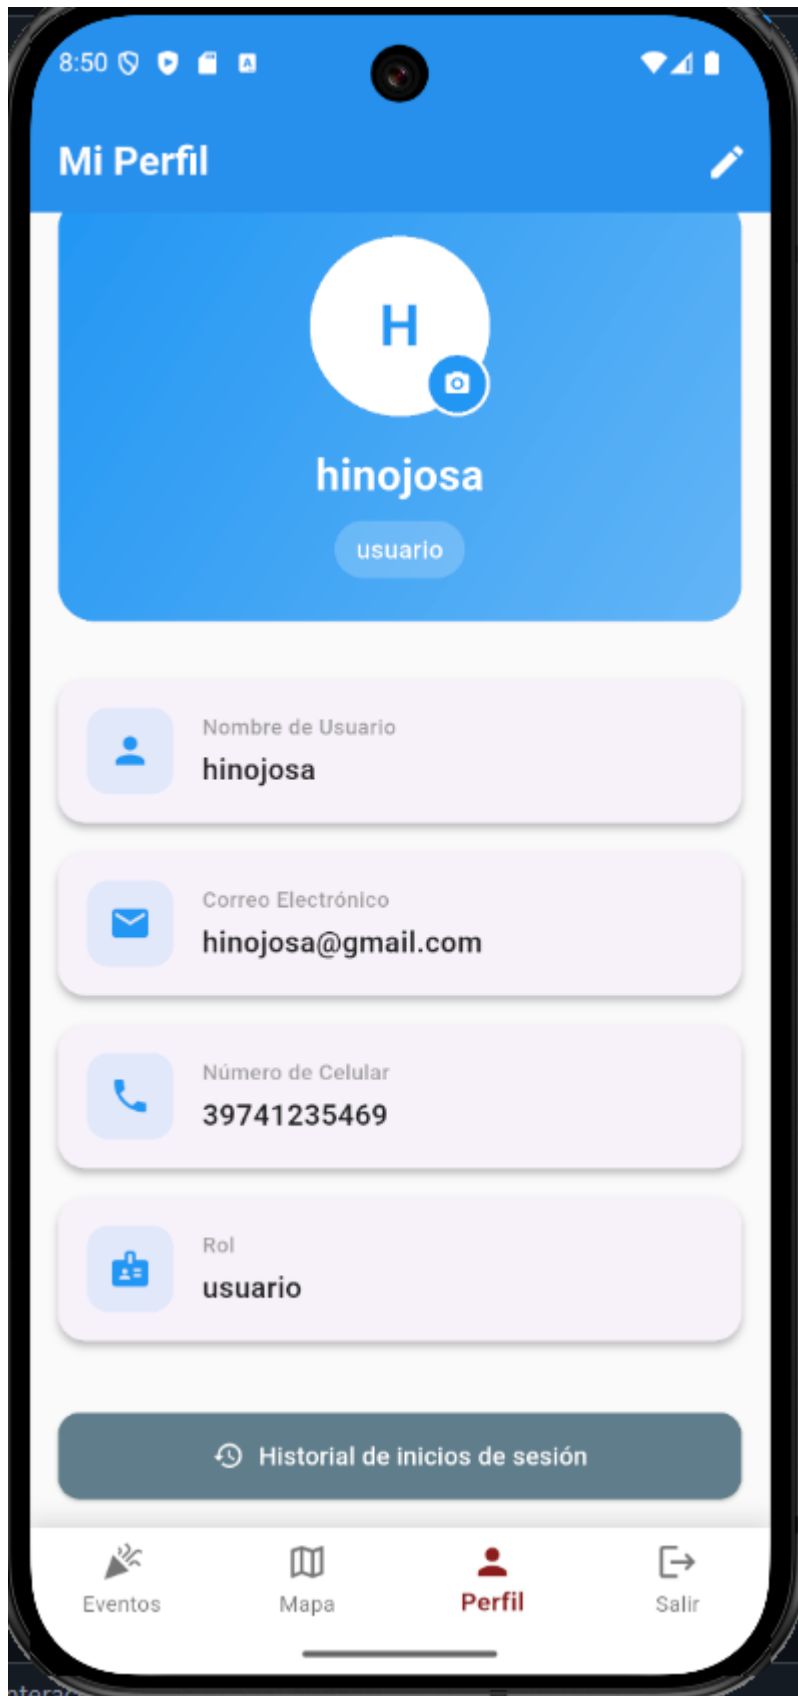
8:50

Mi Perfil

H

hinojosa

usuario

Nombre de Usuario
hinojosa

Correo Electrónico
hinojosa@gmail.com

Número de Celular
39741235469

Rol
usuario

Historial de inicios de sesión

Eventos Mapa Perfil Salir